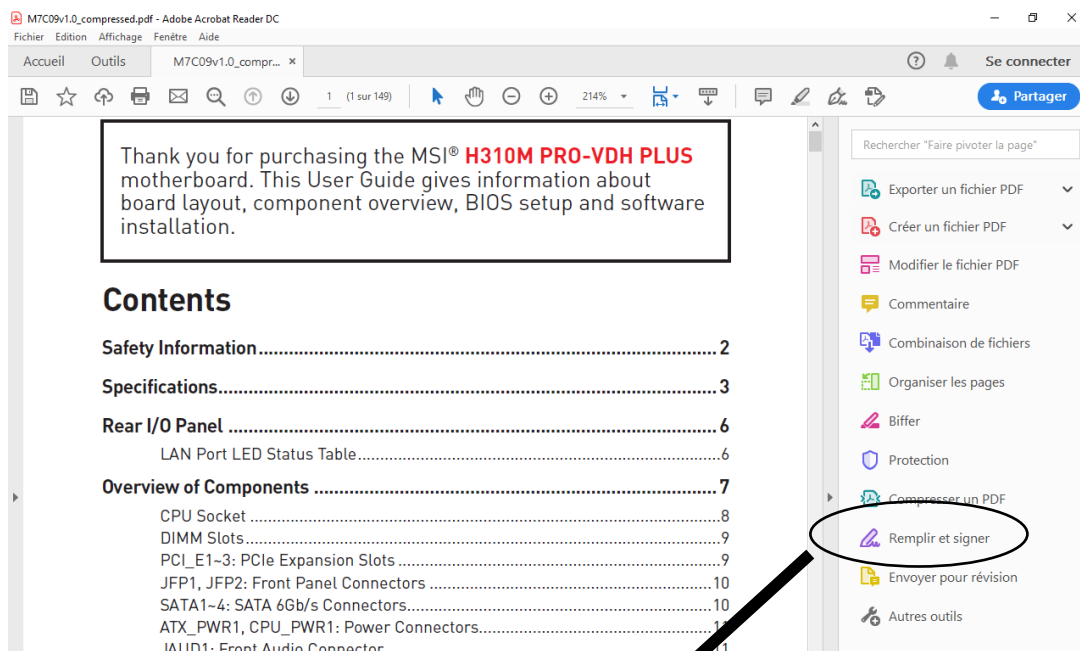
M7C09v1.0_compressed.pdf - Adobe Acrobat Reader DC

Fichier Edition Affichage Fenêtre Aide

Accueil Outils M7C09v1.0_compr... ×

Se connecter

1 (1 sur 149) 214%

Partager

Thank you for purchasing the MSI® H310M PRO-VDH PLUS motherboard. This User Guide gives information about board layout, component overview, BIOS setup and software installation.

Contents

Safety Information.......................................................2
Specifications..............................................................3
Rear I/O Panel .............................................................6
LAN Port LED Status Table..........................................6
Overview of Components .............................................7
CPU Socket ...............................................................8
DIMM Slots................................................................9
PCI_E1~3: PCIe Expansion Slots................................9
JFP1, JFP2: Front Panel Connectors ..........................10
SATA1~4: SATA 6Gb/s Connectors.............................10
ATX_PWR1, CPU_PWR1: Power Connectors.............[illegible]
JAUD1: Front Audio Connector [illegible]

Rechercher "Faire pivoter la page"

Exporter un fichier PDF
Créer un fichier PDF
Modifier le fichier PDF
Commentaire
Combinaison de fichiers
Organiser les pages
Biffer
Protection
Compresser un PDF
Remplir et signer
Envoyer pour révision
Autres outils